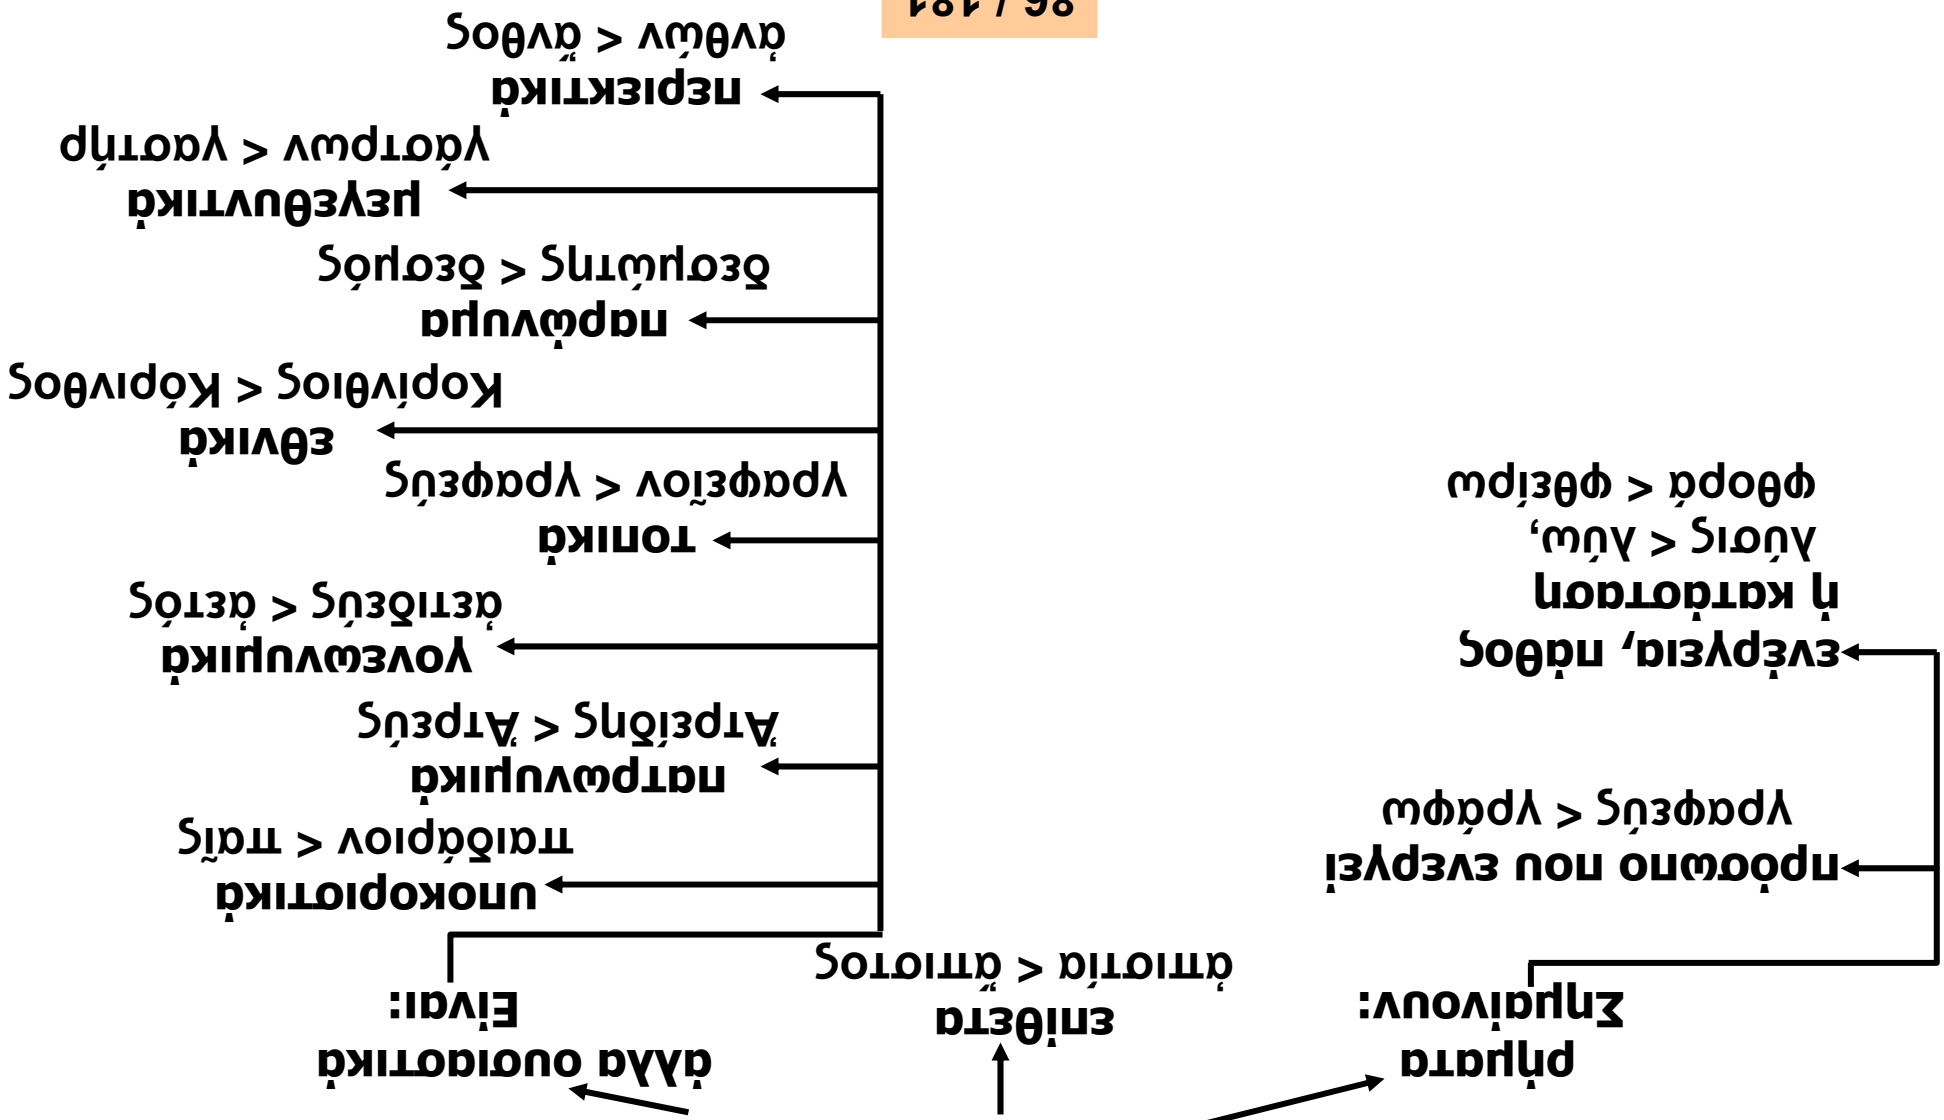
96 / 184

ρήματα
Σημαίνουν:

ενέργεια, πάθος
ή κατάσταση
λύνω < λύω,
φθορά < φθείρω

πρόσωπο που ενεργεί
γραφεύς < γράφω

επίθετα
άπταιστος < άπταιστος

άλλα ουσιαστικά
Είναι:

υποκοριστικά
παιδάριον < παῖς

πατρωνυμικά
Ἀτρείδης < Ἀτρεύς

γυναικωνυμικά
ἀετίδεύς < ἀετός

τοπικά
γραφεῖον < γραφεύς

εθνικά
Κορίνθιος < Κόρινθος

παρώνυμα
δεσμώτης < δεσμός

μεγεθυντικά
γάστρων < γαστήρ

περιεκτικά
ἀνθών < ἄνθος